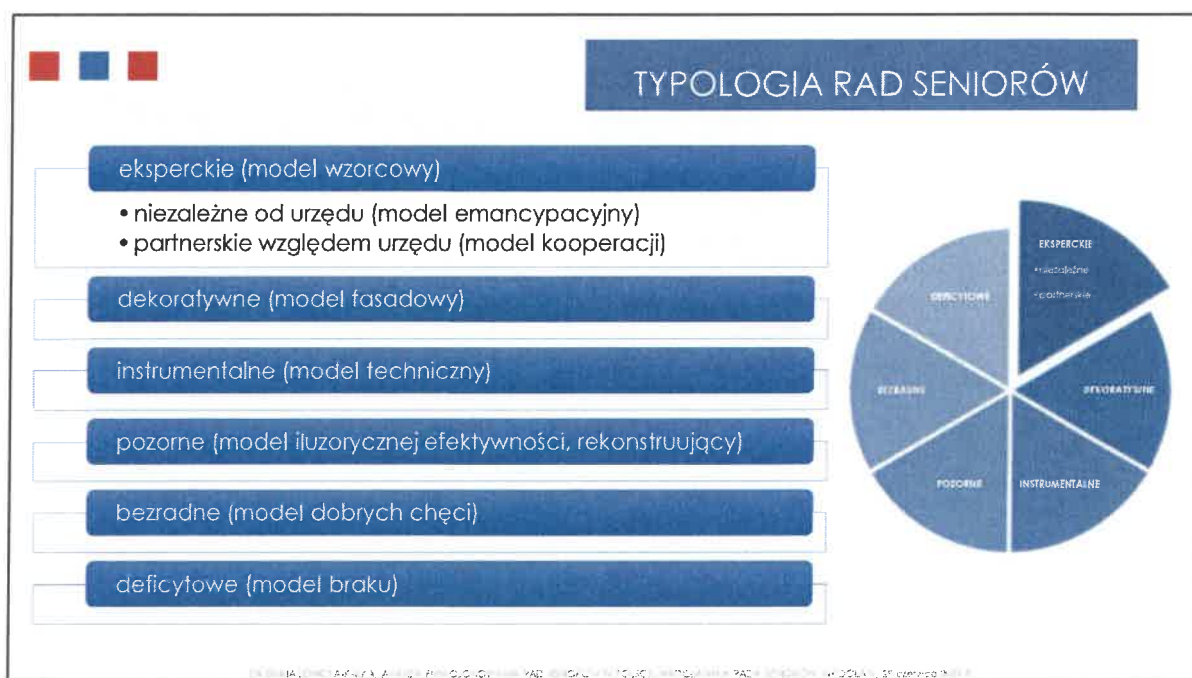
TYPOLOGIA RAD SENIORÓW

eksperckie (model wzorcowy)

• niezależne od urzędu (model emancypacyjny)
• partnerskie względem urzędu (model kooperacji)

dekoratywne (model fasadowy)

instrumentalne (model techniczny)

pozorne (model iluzorycznej efektywności, rekonstruujący)

bezradne (model dobrych chęci)

deficytowe (model braku)

EKSPERCKIE
• niezależne
• partnerskie

DEKORATYWNE

INSTRUMENTALNE

POZORNE

BEZRADNE

DEFICYTOWE

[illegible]